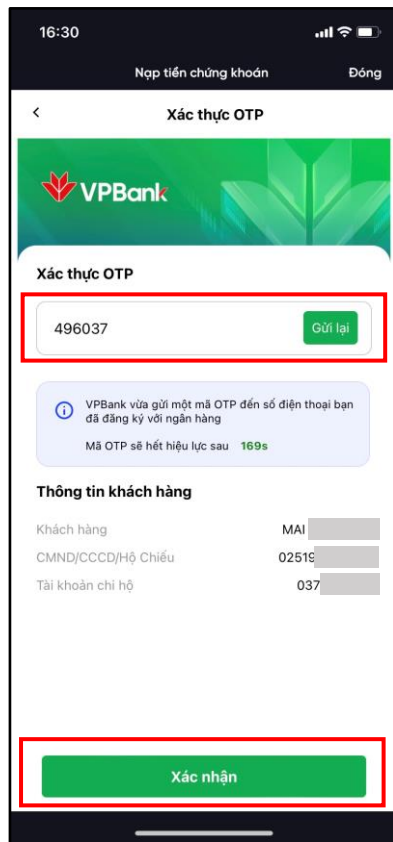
16:30

Nạp tiền chứng khoán

Đóng

<

Xác thực OTP

VPBank

Xác thực OTP

496037

Gửi lại

VPBank vừa gửi một mã OTP đến số điện thoại bạn đã đăng ký với ngân hàng

Mã OTP sẽ hết hiệu lực sau 169s

Thông tin khách hàng

| Khách hàng | MAI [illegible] |
|---|---|
| CMND/CCCD/Hộ Chiếu | 02519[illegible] |
| Tài khoản chi hộ | 037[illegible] |

Xác nhận